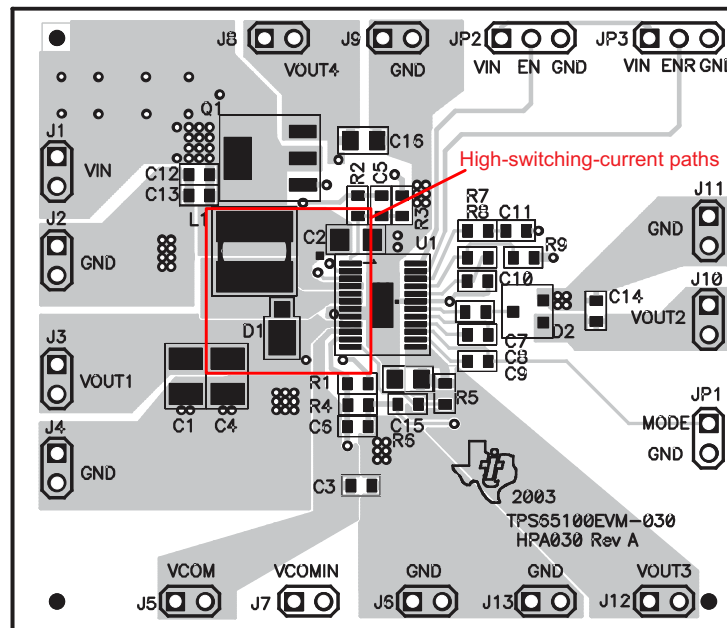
J8 VOUT4 J9 GND JP2 VIN EN GND JP3 VIN ENR GND

Q1

J1 VIN

C16

High-switching-current paths

C12 C13 L1

R2 C5 R3

J2 GND

C2 U1

R7 R8 C11 R9

J11 GND

C10

C14

J10 VOUT2

D1

D2

C7 C8 C9

J3 VOUT1

C1 C4

R1 R4 C6

R5

R6

C15

JP1 MODE GND

J4 GND

C3

2003

TPS65100EVM-030 HPA030 Rev A

J5 VCOM J7 VCOMIN J6 GND J13 GND J12 VOUT3